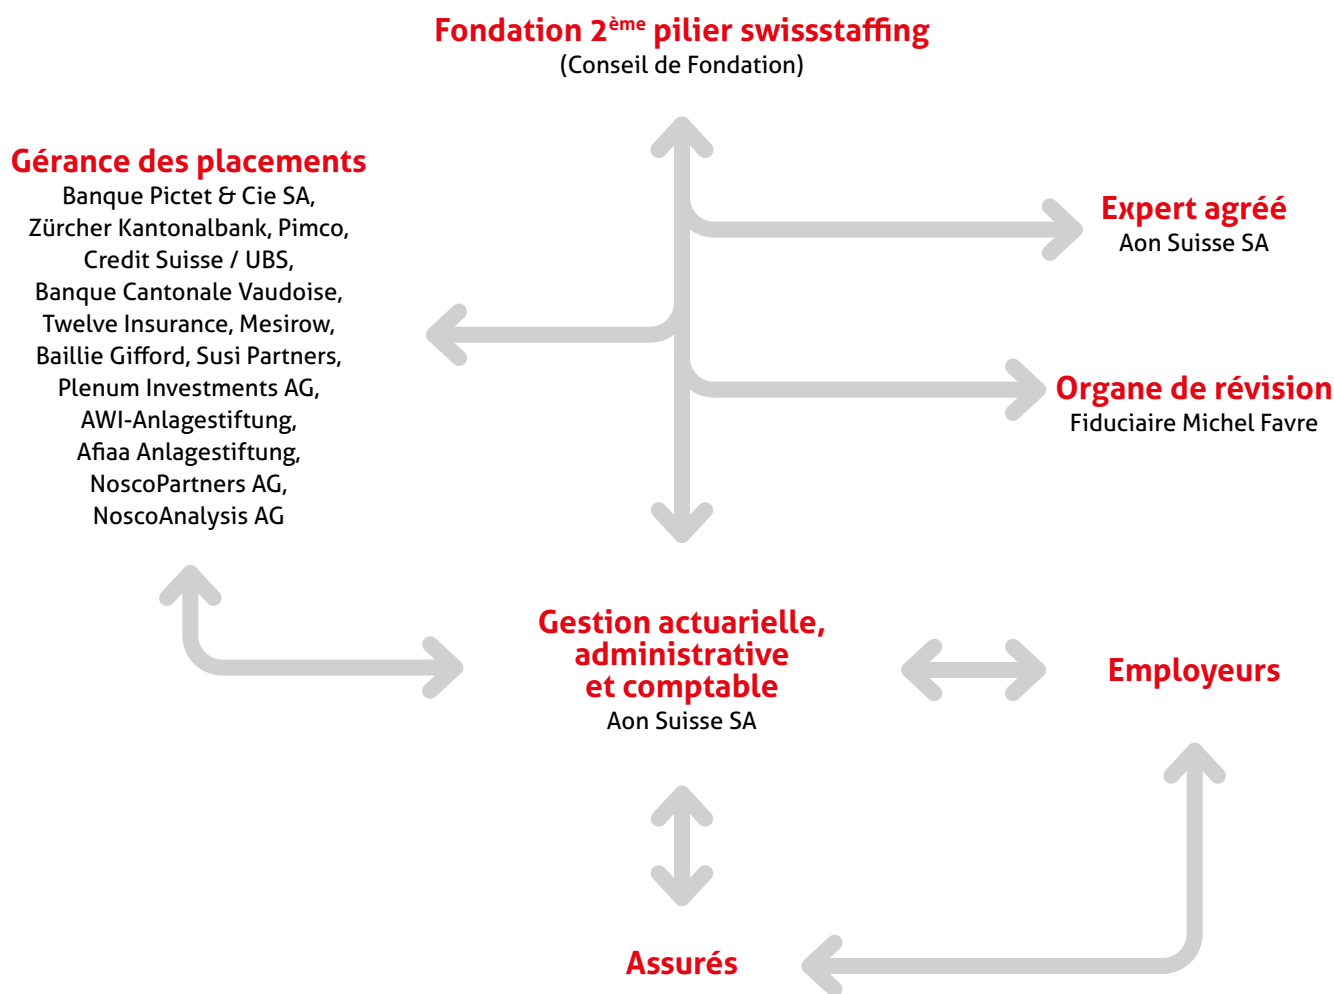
Fondation 2$^{ème}$ pilier swissstaffing
(Conseil de Fondation)

Gérance des placements
Banque Pictet & Cie SA, Zürcher Kantonalbank, Pimco, Credit Suisse / UBS, Banque Cantonale Vaudoise, Twelve Insurance, Mesirow, Baillie Gifford, Susi Partners, Plenum Investments AG, AWI-Anlagestiftung, Afiaa Anlagestiftung, NoscoPartners AG, NoscoAnalysis AG

Expert agréé
Aon Suisse SA

Organe de révision
Fiduciaire Michel Favre

Gestion actuarielle, administrative et comptable
Aon Suisse SA

Employeurs

Assurés